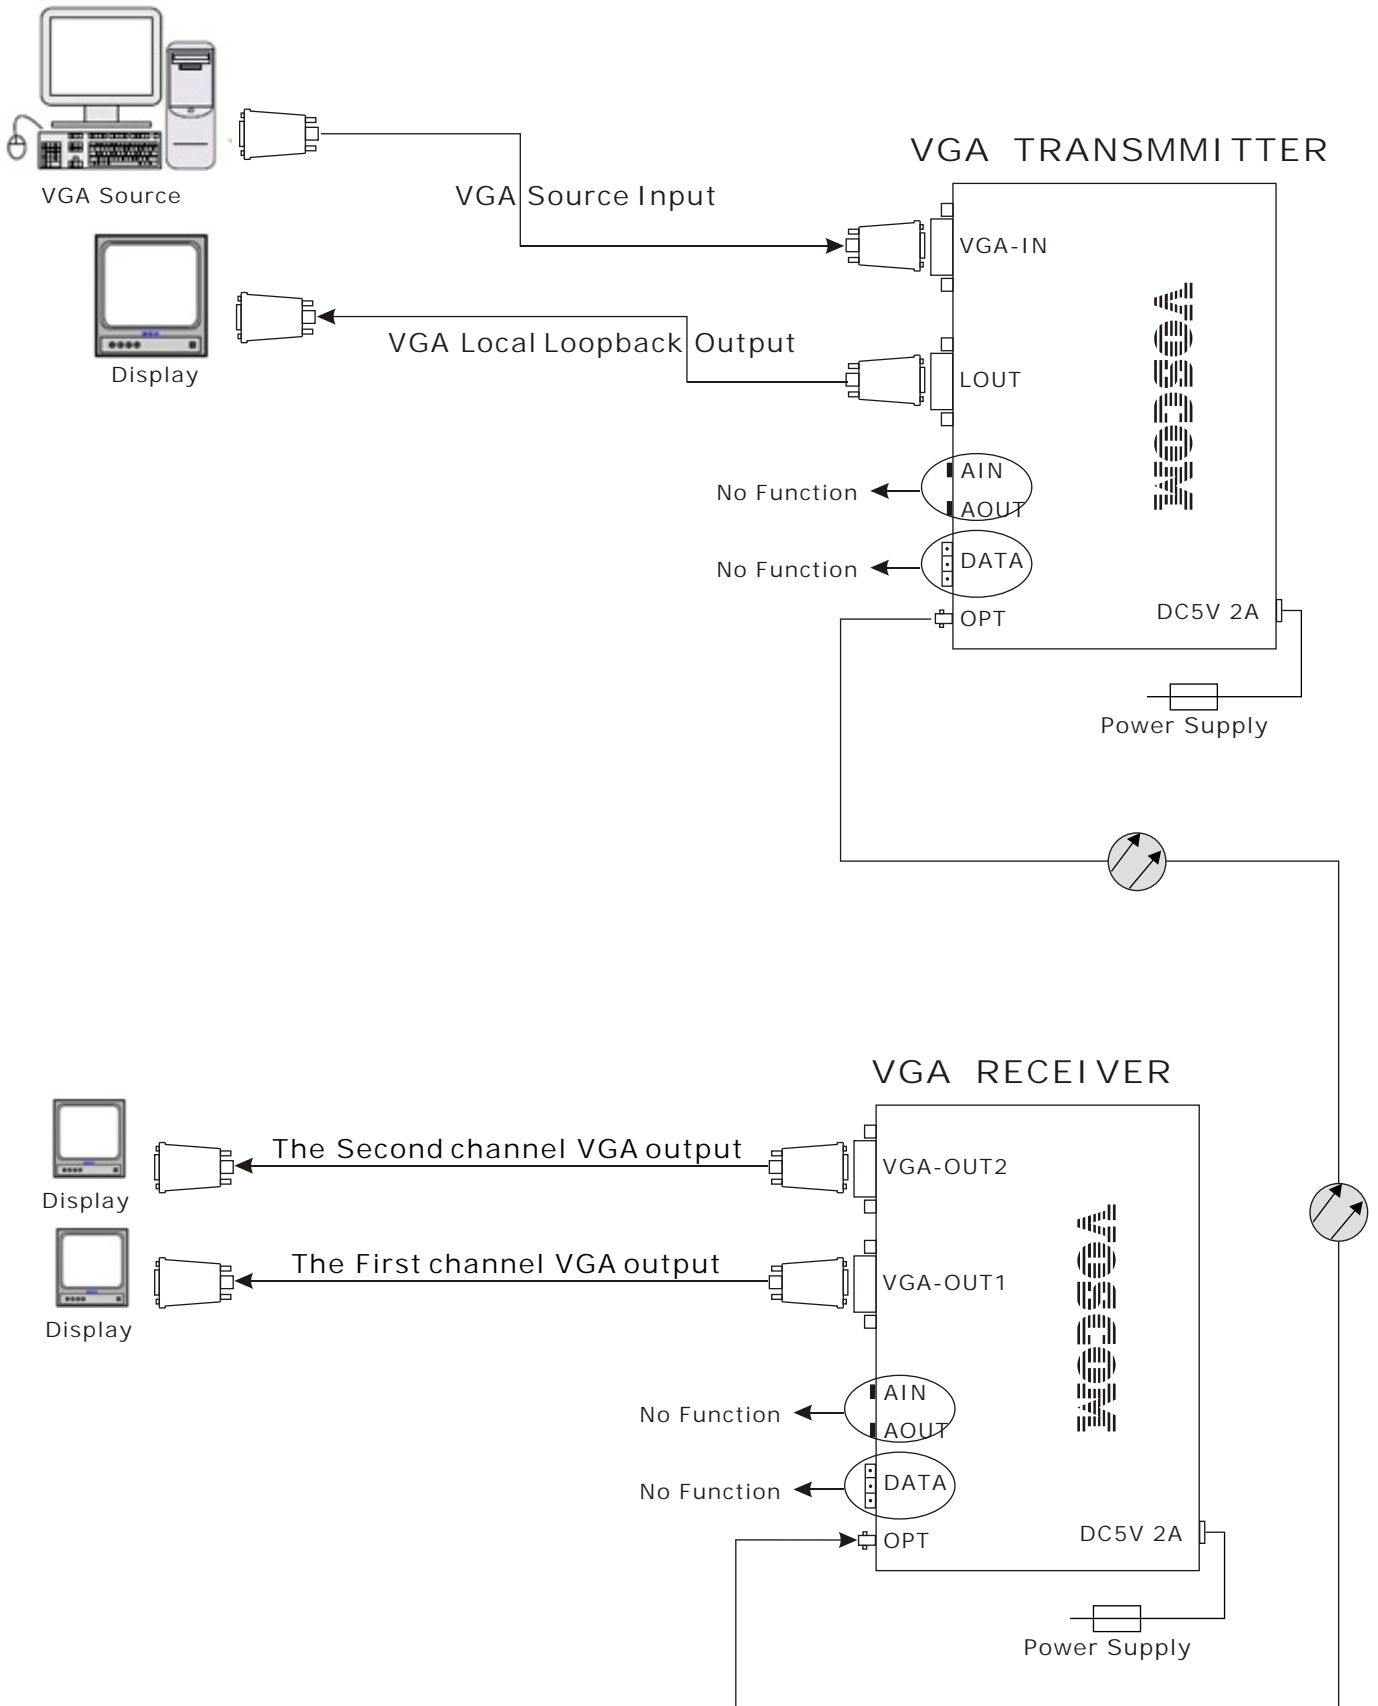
VGA Source

VGA TRANSMMITTER

VGA Source Input

VGA-IN

MOCSOA

Display

VGA Local Loopback Output

LOUT

No Function

AIN

AOUT

No Function

DATA

OPT

DC5V 2A

Power Supply

VGA RECEIVER

Display

The Second channel VGA output

VGA-OUT2

Display

The First channel VGA output

VGA-OUT1

MOCSOA

No Function

AIN

AOUT

No Function

DATA

OPT

DC5V 2A

Power Supply